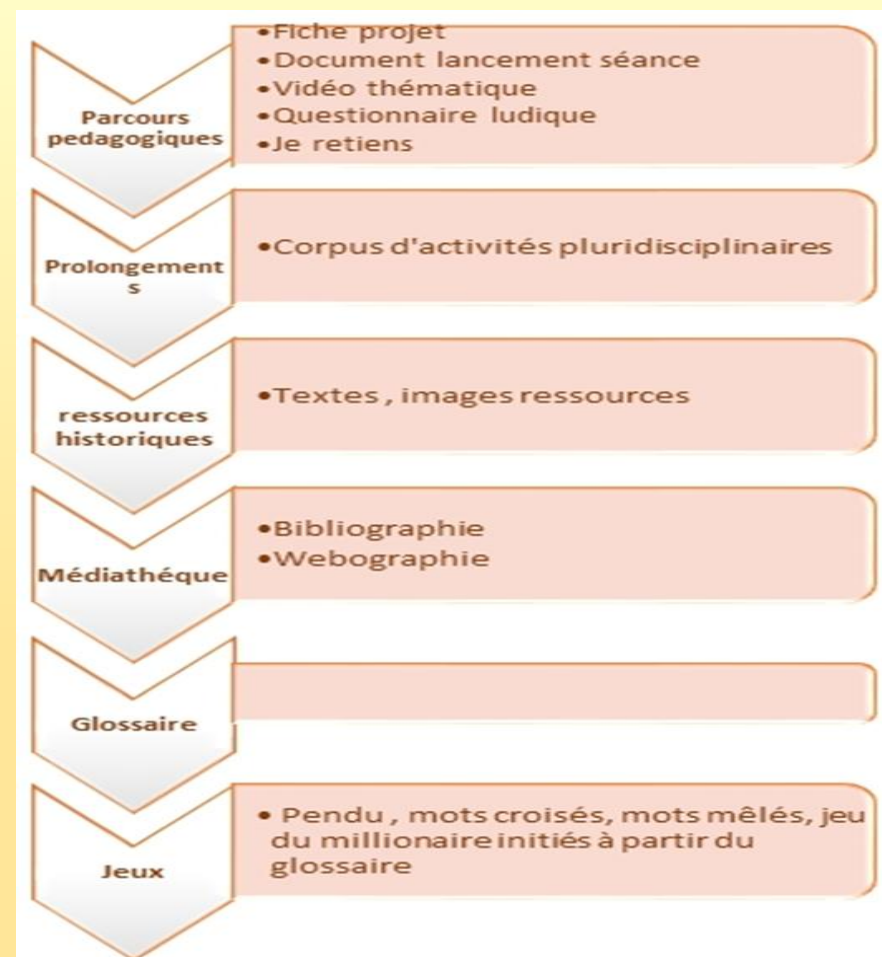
Parcours pedagogiques

•Fiche projet
•Document lancement séance
•Vidéo thématique
•Questionnaire ludique
•Je retiens

Prolongements

•Corpus d'activités pluridisciplinaires

ressources historiques

•Textes , images ressources

Médiathèque

•Bibliographie
•Webographie

Glossaire

Jeux

• Pendu , mots croisés, mots mêlés, jeu du millionaire initiés à partir du glossaire